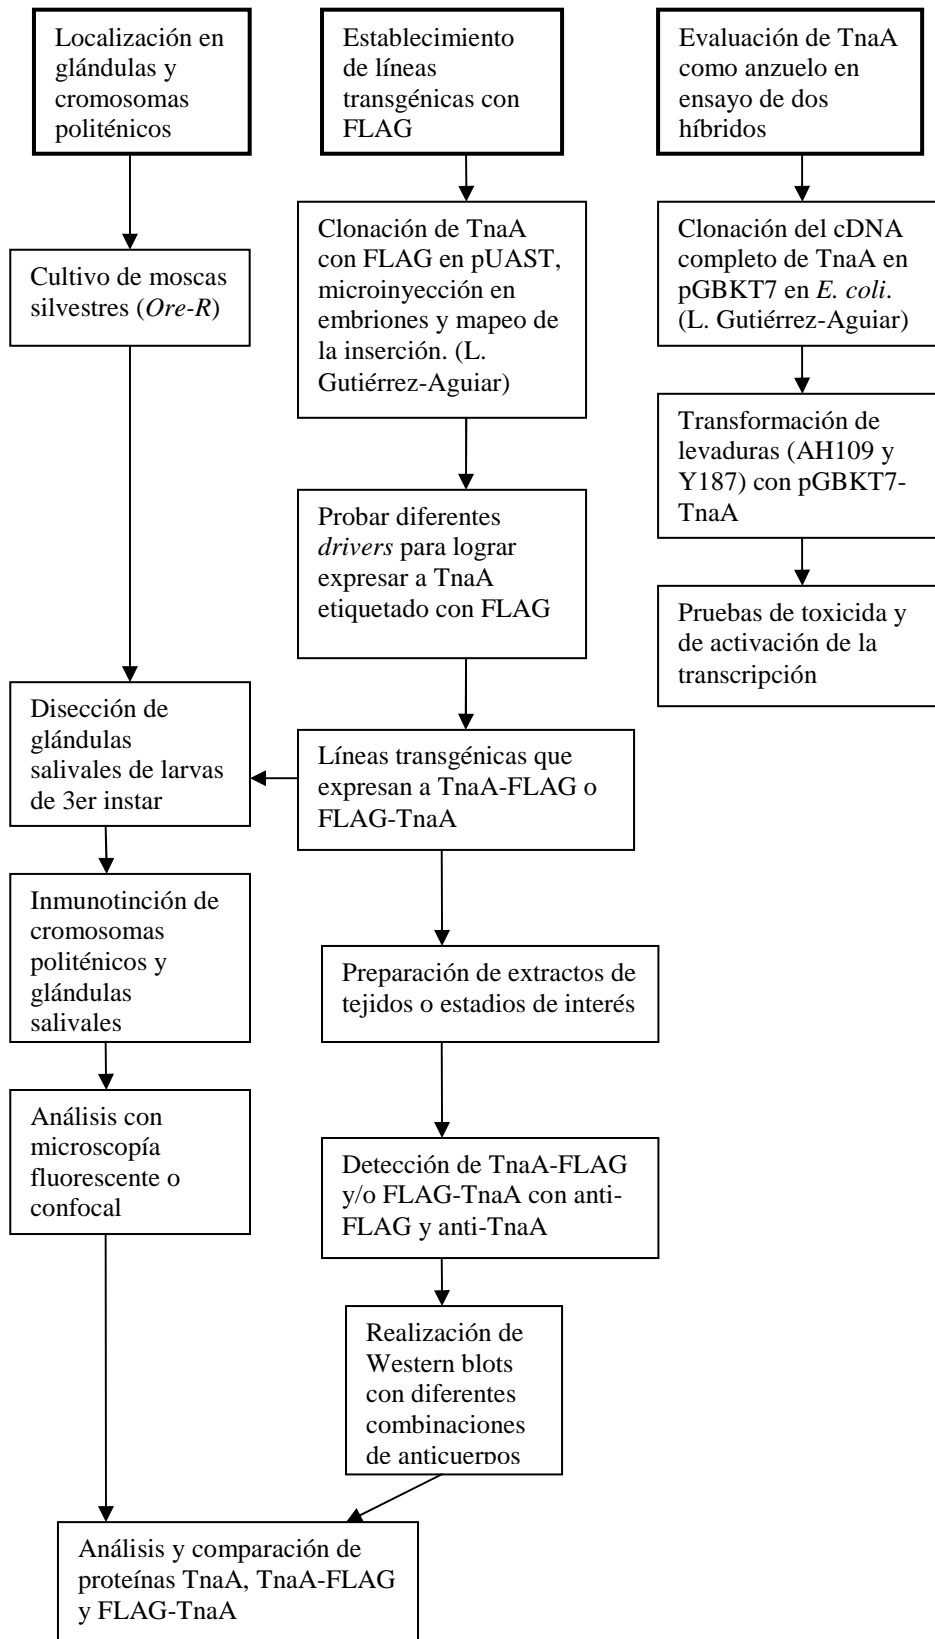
Localización en glándulas y cromosomas politénicos

Cultivo de moscas silvestres (Ore-R)

Disección de glándulas salivales de larvas de 3er instar

Inmunotinción de cromosomas politénicos y glándulas salivales

Análisis con microscopía fluorescente o confocal

Establecimiento de líneas transgénicas con FLAG

Clonación de TnaA con FLAG en pUAST, microinyección en embriones y mapeo de la inserción. (L. Gutiérrez-Aguiar)

Probar diferentes drivers para lograr expresar a TnaA etiquetado con FLAG

Líneas transgénicas que expresan a TnaA-FLAG o FLAG-TnaA

Preparación de extractos de tejidos o estadios de interés

Detección de TnaA-FLAG y/o FLAG-TnaA con anti-FLAG y anti-TnaA

Realización de Western blots con diferentes combinaciones de anticuerpos

Evaluación de TnaA como anzuelo en ensayo de dos híbridos

Clonación del cDNA completo de TnaA en pGBKT7 en E. coli. (L. Gutiérrez-Aguiar)

Transformación de levaduras (AH109 y Y187) con pGBKT7-TnaA

Pruebas de toxicida y de activación de la transcripción

Análisis y comparación de proteínas TnaA, TnaA-FLAG y FLAG-TnaA